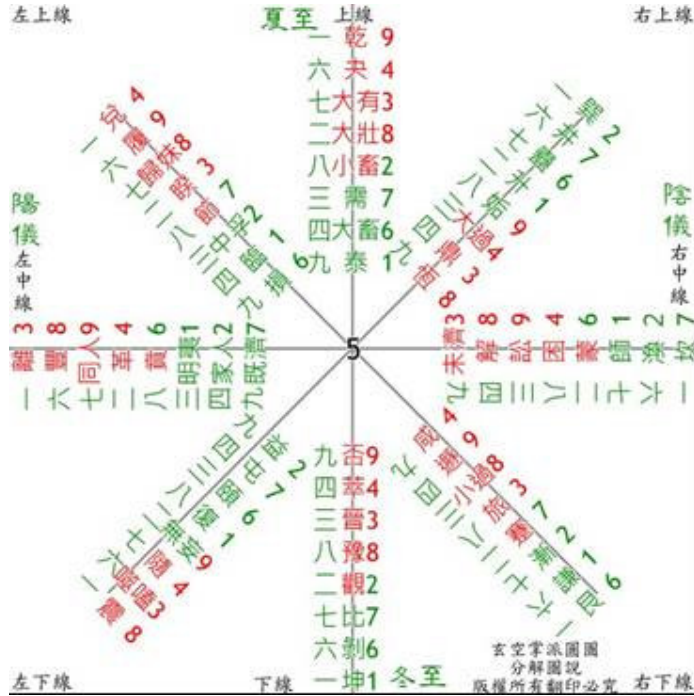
左上線

夏至 上線

右上線

一乾9
六夬4
七大有3
二大壯8
八小畜2
三需7
四大畜6
九泰1

陽儀

左中線

陰儀

右中線

5

九否9
四萃4
三晉3
八豫8
二觀2
七比7
六剝6
一坤1

左下線

下線

冬至

右下線

玄空掌派圖圖
分解圖說
版權所有翻印必究